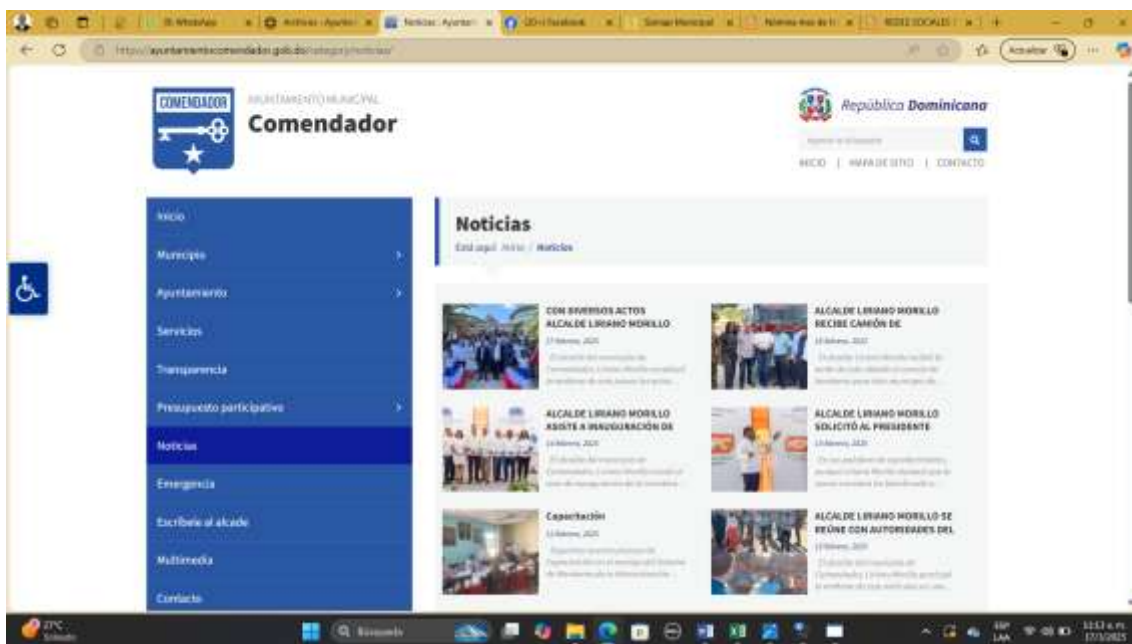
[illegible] | Archivos - Ayunta... | Noticias - Ayuntam... | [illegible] Facebook | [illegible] Municipal | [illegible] | REDES SOCIALES

https://ayuntamientocomendador.gob.do/category/noticias/

Actualizar

COMENDADOR

AYUNTAMIENTO MUNICIPAL
Comendador

República Dominicana

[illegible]

INICIO | MAPA DE SITIO | CONTACTO

Inicio
Municipio
Ayuntamiento
Servicios
Transparencia
Presupuesto participativo
Noticias
Emergencia
Escríbele al alcade
Multimedia
Contacto

Noticias
Está aquí: Inicio / Noticias

CON DIVERSOS ACTOS ALCALDE LIRIANO MORILLO
17 febrero, 2025
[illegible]

ALCALDE LIRIANO MORILLO RECIBE CAMIÓN DE
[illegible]
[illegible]

ALCALDE LIRIANO MORILLO ASISTE A INAUGURACIÓN DE
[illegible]
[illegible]

ALCALDE LIRIANO MORILLO SOLICITÓ AL PRESIDENTE
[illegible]
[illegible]

Capacitación
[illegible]
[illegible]

ALCALDE LIRIANO MORILLO SE REÚNE CON AUTORIDADES DEL
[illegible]
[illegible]

27°C
Soleado
Búsqueda
ESP
LAA
11:13 a. m.
17/3/2025